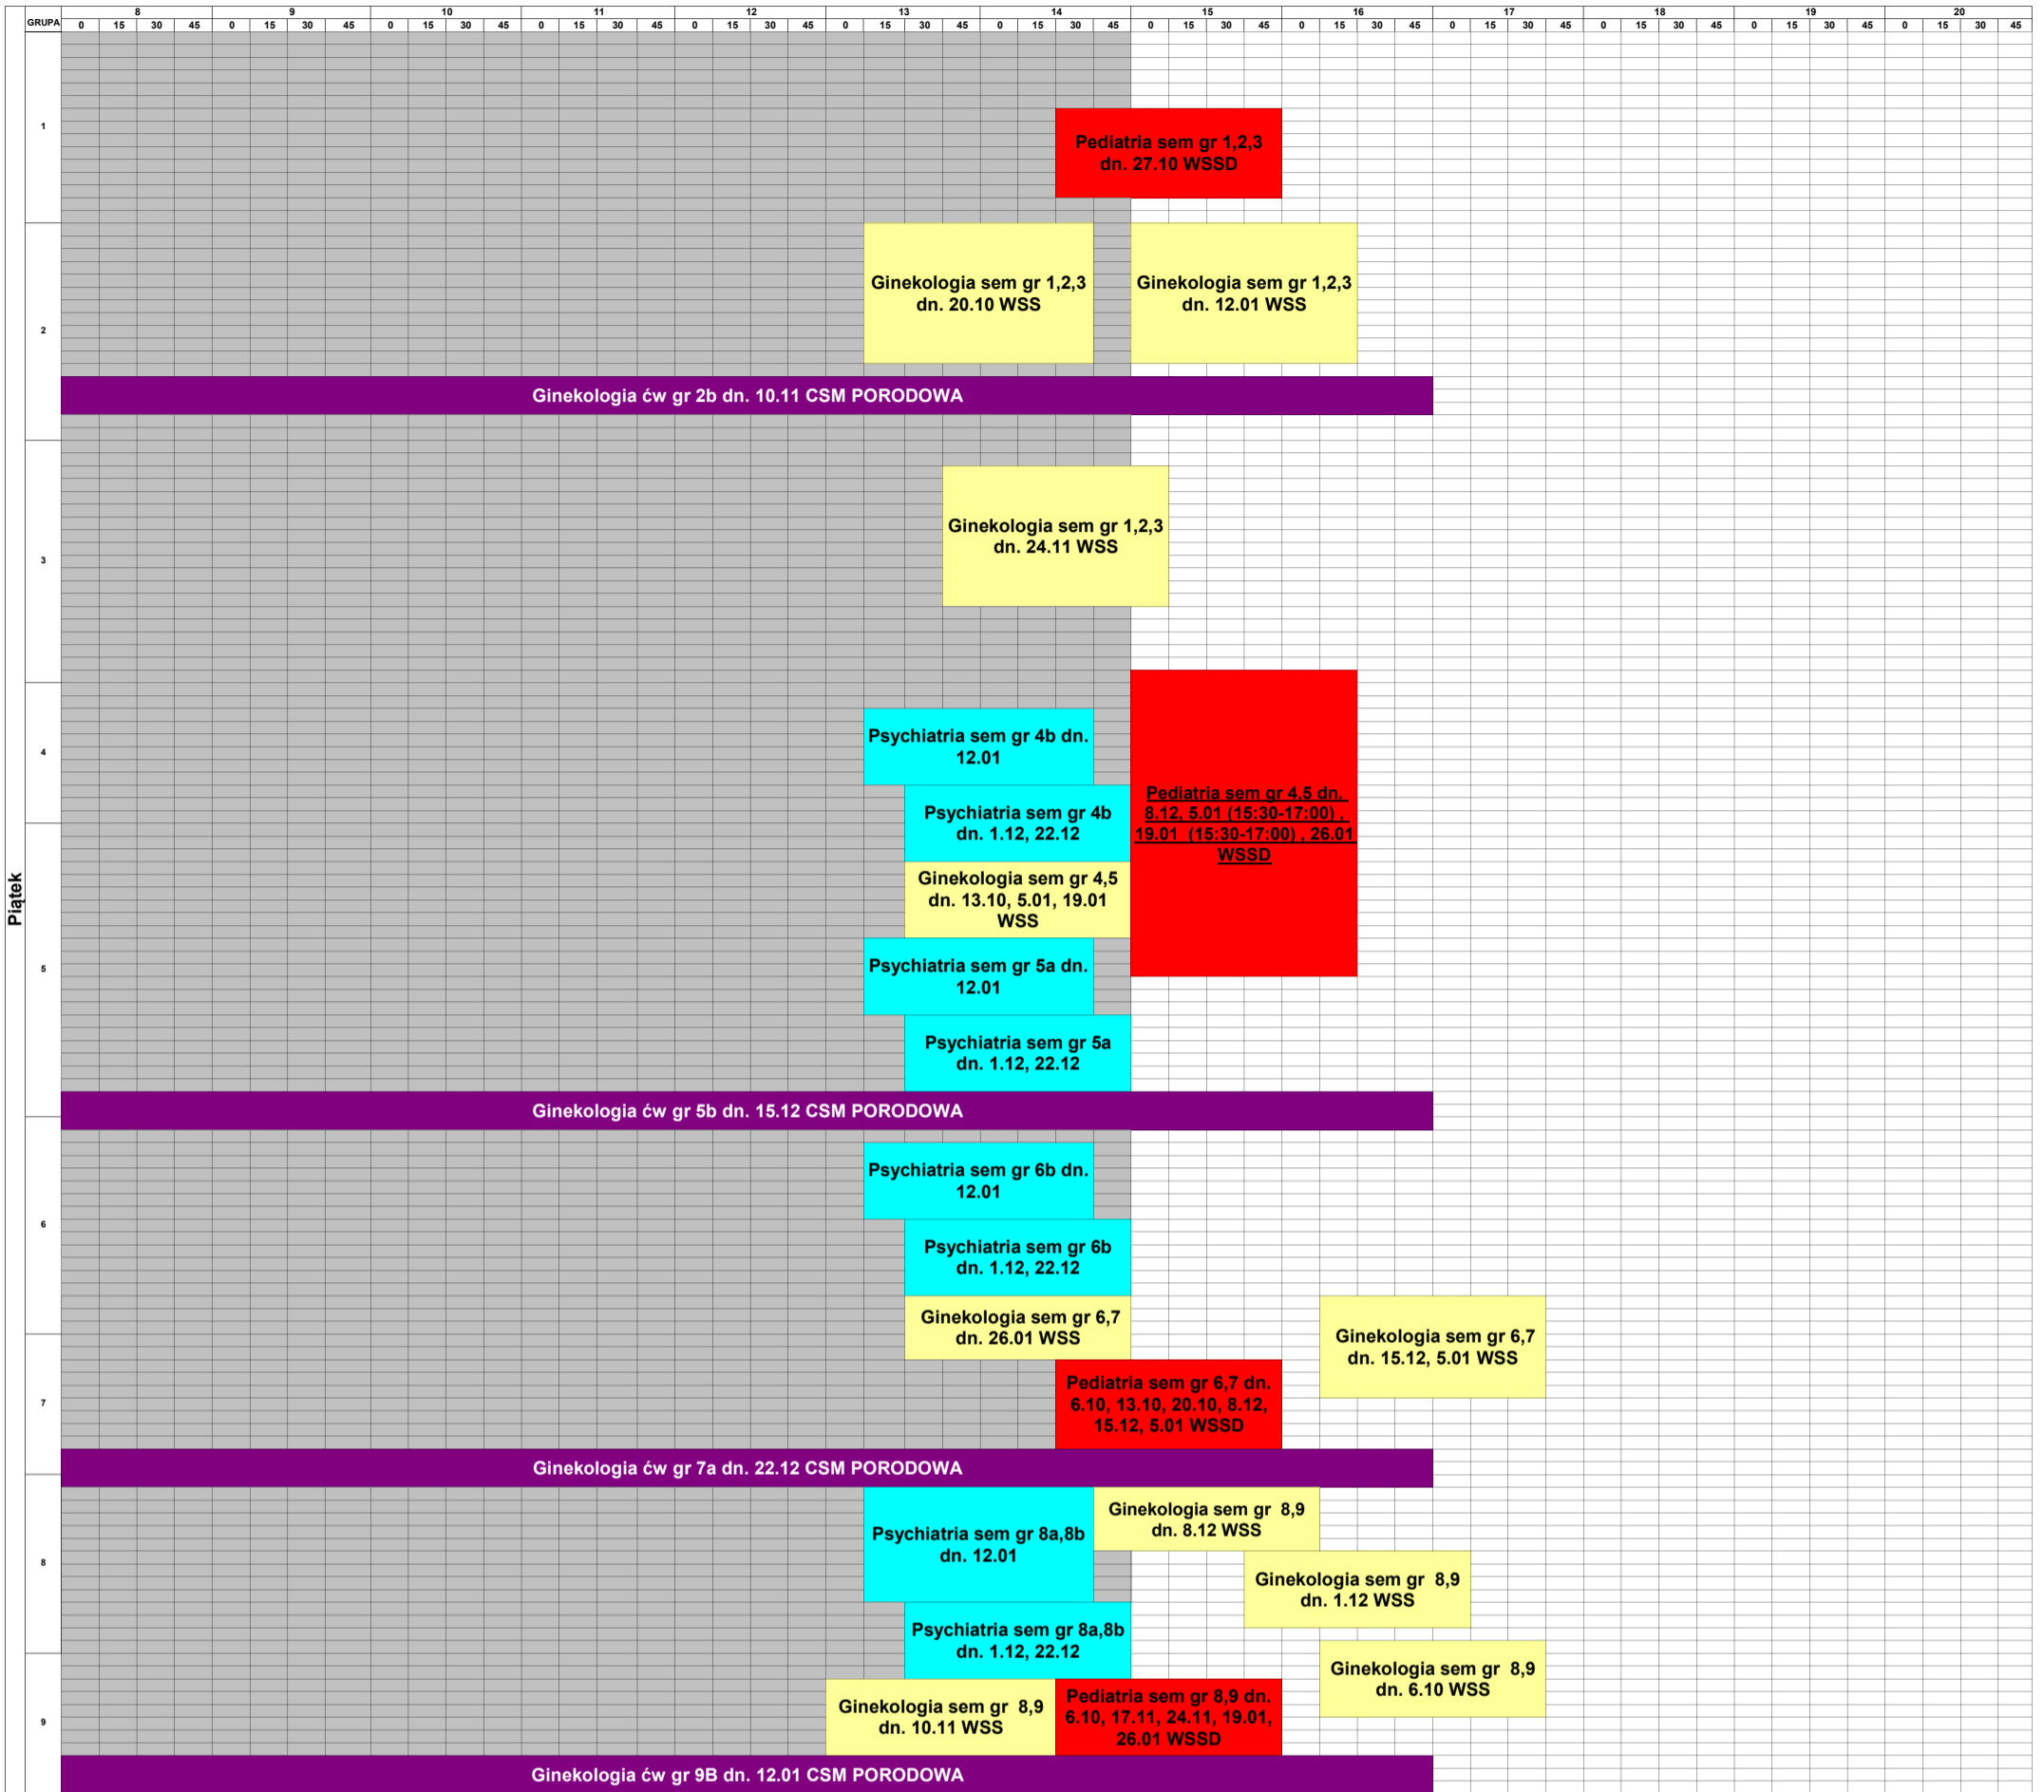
| GRUPA | 8 | | | | 9 | | | | 10 | | | | 11 | | | | 12 | | | | 13 | | | | 14 | | | | 15 | | | | 16 | | | | 17 | | | | 18 | | | | 19 | | | | 20 | | | |
|---|---|---|---|---|---|---|---|---|---|---|---|---|---|---|---|---|---|---|---|---|---|---|---|---|---|---|---|---|---|---|---|---|---|---|---|---|---|---|---|---|---|---|---|---|---|---|---|---|---|---|---|---|
| | 0 | 15 | 30 | 45 | 0 | 15 | 30 | 45 | 0 | 15 | 30 | 45 | 0 | 15 | 30 | 45 | 0 | 15 | 30 | 45 | 0 | 15 | 30 | 45 | 0 | 15 | 30 | 45 | 0 | 15 | 30 | 45 | 0 | 15 | 30 | 45 | 0 | 15 | 30 | 45 | 0 | 15 | 30 | 45 | 0 | 15 | 30 | 45 | 0 | 15 | 30 | 45 |

Piątek

1

Pediatria sem gr 1,2,3 dn. 27.10 WSSD

2

Ginekologia sem gr 1,2,3 dn. 20.10 WSS

Ginekologia sem gr 1,2,3 dn. 12.01 WSS

Ginekologia ćw gr 2b dn. 10.11 CSM PORODOWA

3

Ginekologia sem gr 1,2,3 dn. 24.11 WSS

4

Psychiatria sem gr 4b dn. 12.01

Psychiatria sem gr 4b dn. 1.12, 22.12

Pediatria sem gr 4,5 dn. 8.12, 5.01 (15:30-17:00) , 19.01 (15:30-17:00) , 26.01 WSSD

Ginekologia sem gr 4,5 dn. 13.10, 5.01, 19.01 WSS

5

Psychiatria sem gr 5a dn. 12.01

Psychiatria sem gr 5a dn. 1.12, 22.12

Ginekologia ćw gr 5b dn. 15.12 CSM PORODOWA

6

Psychiatria sem gr 6b dn. 12.01

Psychiatria sem gr 6b dn. 1.12, 22.12

Ginekologia sem gr 6,7 dn. 26.01 WSS

Ginekologia sem gr 6,7 dn. 15.12, 5.01 WSS

7

Pediatria sem gr 6,7 dn. 6.10, 13.10, 20.10, 8.12, 15.12, 5.01 WSSD

Ginekologia ćw gr 7a dn. 22.12 CSM PORODOWA

8

Psychiatria sem gr 8a,8b dn. 12.01

Ginekologia sem gr 8,9 dn. 8.12 WSS

Ginekologia sem gr 8,9 dn. 1.12 WSS

Psychiatria sem gr 8a,8b dn. 1.12, 22.12

Ginekologia sem gr 8,9 dn. 6.10 WSS

9

Ginekologia sem gr 8,9 dn. 10.11 WSS

Pediatria sem gr 8,9 dn. 6.10, 17.11, 24.11, 19.01, 26.01 WSSD

Ginekologia ćw gr 9B dn. 12.01 CSM PORODOWA